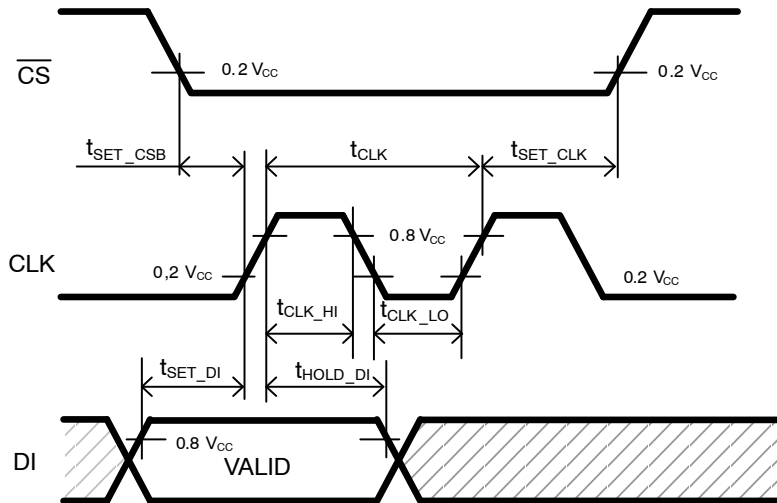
$\overline{CS}$

0.2 $V_{CC}$

0.2 $V_{CC}$

$t_{SET\_CSB}$

$t_{CLK}$

$t_{SET\_CLK}$

0.8 $V_{CC}$

CLK

0,2 $V_{CC}$

0.2 $V_{CC}$

$t_{CLK\_HI}$

$t_{CLK\_LO}$

$t_{SET\_DI}$

$t_{HOLD\_DI}$

DI

0.8 $V_{CC}$

VALID